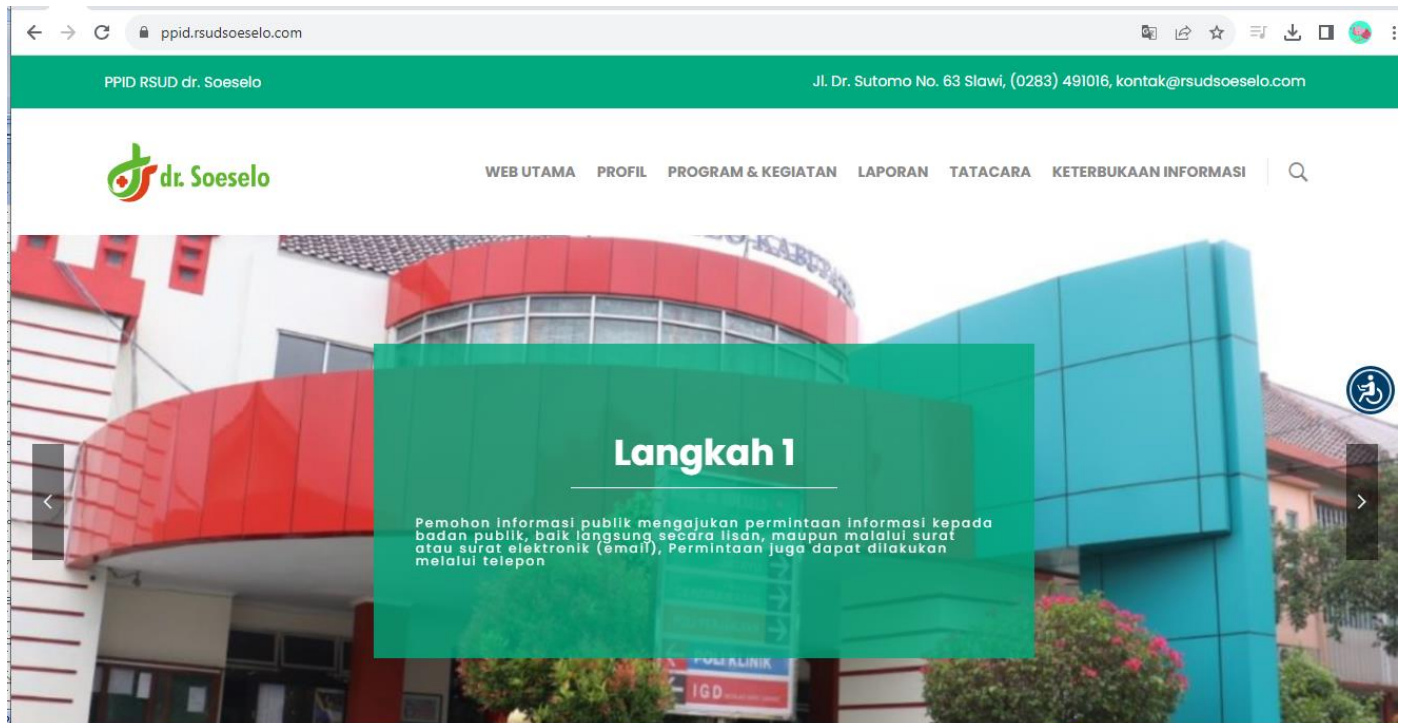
ppid.rsudsoeselo.com

PPID RSUD dr. Soeselo

Jl. Dr. Sutomo No. 63 Slawi, (0283) 491016, kontak@rsudsoeselo.com

dr. Soeselo

WEB UTAMA PROFIL PROGRAM & KEGIATAN LAPORAN TATACARA KETERBUKAAN INFORMASI

Langkah 1

Pemohon informasi publik mengajukan permintaan informasi kepada badan publik, baik langsung secara lisan, maupun malalui surat atau surat elektronik (email), Permintaan juga dapat dilakukan melalui telepon

POLIKLINIK

IGD